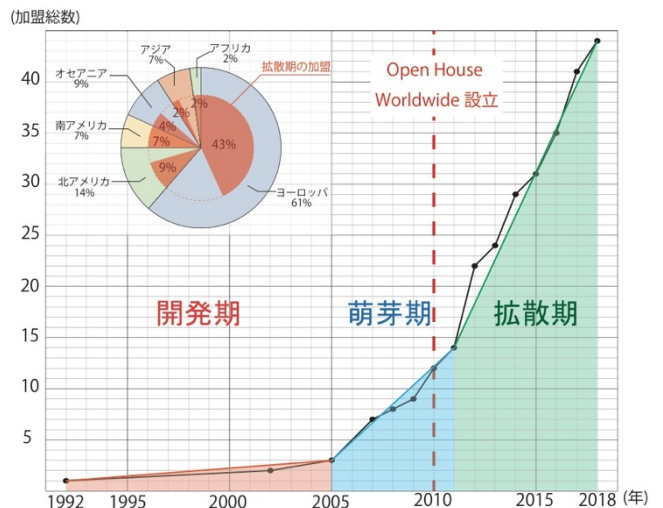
(加盟総数)

40
35
30
25
20
15
10
5

1992
1995
2000
2005
2010
2015
2018 (年)

アジア
7%
アフリカ
2%
オセアニア
9%
拡散期の加盟
南アメリカ
7%
北アメリカ
14%
ヨーロッパ
61%
2%
2%
4%
7%
43%
9%

Open House Worldwide 設立

開発期
萌芽期
拡散期